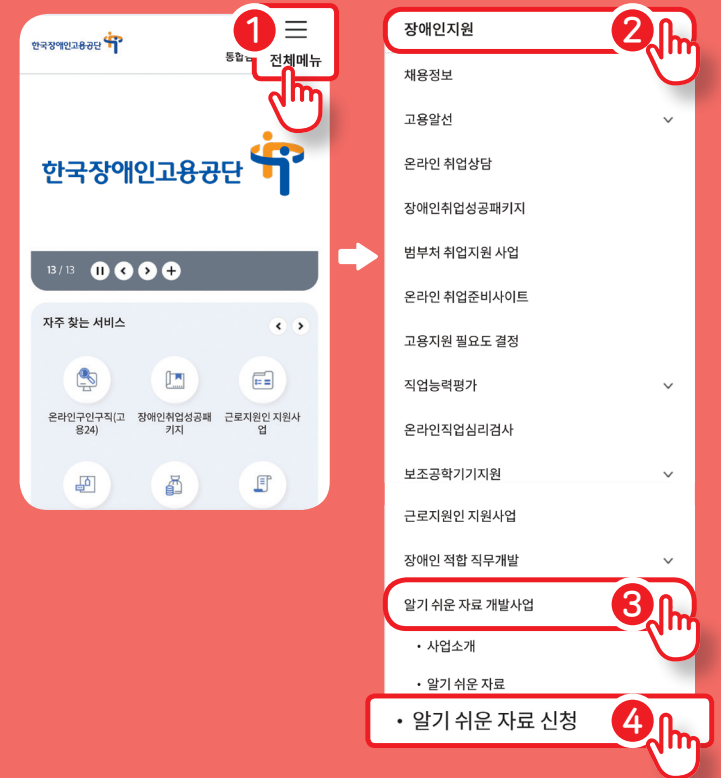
한국장애인고용공단

통합

1

전체메뉴

한국장애인고용공단

13 / 13

자주 찾는 서비스

온라인구인구직(고용24)

장애인취업성공패키지

근로지원인 지원사업

장애인지원

2

채용정보

고용알선

온라인 취업상담

장애인취업성공패키지

범부처 취업지원 사업

온라인 취업준비사이트

고용지원 필요도 결정

직업능력평가

온라인직업심리검사

보조공학기기지원

근로지원인 지원사업

장애인 적합 직무개발

알기 쉬운 자료 개발사업

3

• 사업소개

• 알기 쉬운 자료

• 알기 쉬운 자료 신청

4